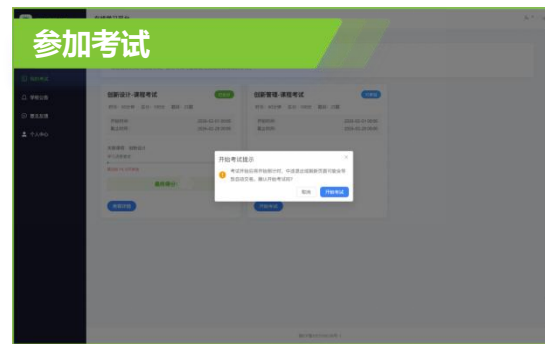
参加考试

在线练习平台

我的考试
学习记录
意见反馈
个人中心

创新设计-课程考试
已完成
开始时间 2024-01-10 10:00
截止时间 2024-01-20 18:00
最高得分
查看详情

创新管理-课程考试
可参加
开始时间 2024-01-10 10:00
截止时间 2024-01-20 18:00
开始考试

开始考试提示
考试开始后将开始倒计时，中途退出或刷新页面可能会导致成绩无效。确认开始考试吗？
取消
开始考试